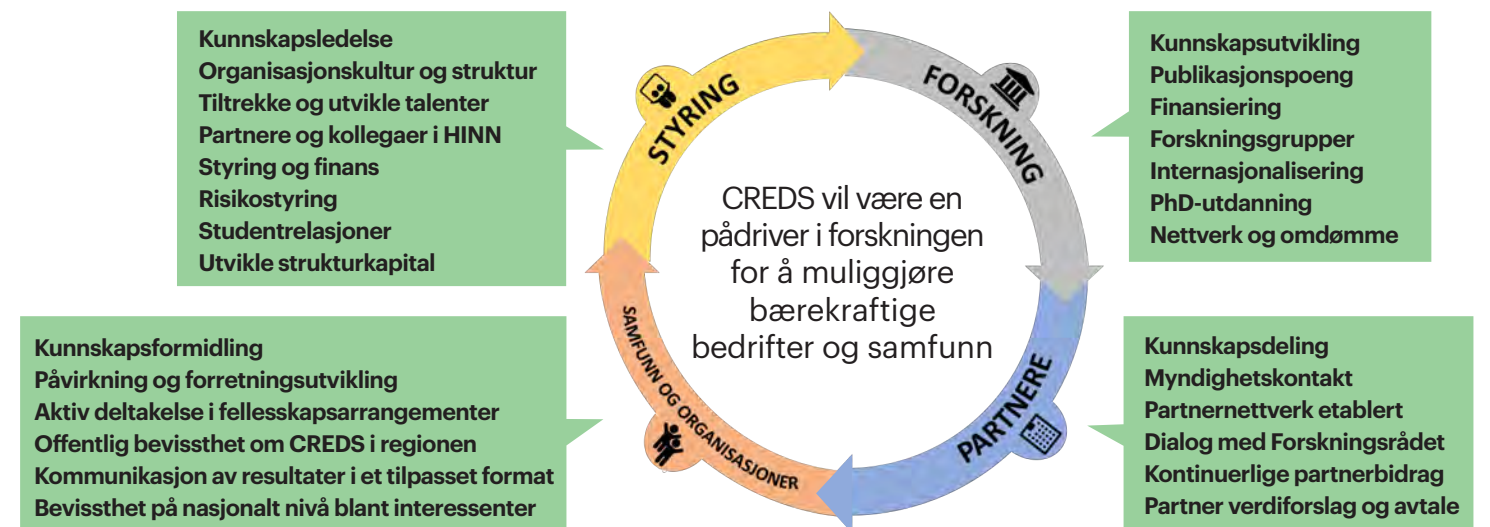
Kunnskapsledelse
Organisasjonskultur og struktur
Tiltrekke og utvikle talenter
Partnere og kollegaer i HINN
Styring og finans
Risikostyring
Studentrelasjoner
Utvikle strukturkapital

STYRING

FORSKNING

Kunnskapsutvikling
Publikasjonspoeng
Finansiering
Forskningsgrupper
Internasjonalisering
PhD-utdanning
Nettverk og omdømme

CREDS vil være en pådriver i forskningen for å muliggjøre bærekraftige bedrifter og samfunn

SAMFUNN OG ORGANISASJONER

PARTNERE

Kunnskapsformidling
Påvirkning og forretningsutvikling
Aktiv deltakelse i fellesskapsarrangementer
Offentlig bevissthet om CREDS i regionen
Kommunikasjon av resultater i et tilpasset format
Bevissthet på nasjonalt nivå blant interessenter

Kunnskapsdeling
Myndighetskontakt
Partnernettverk etablert
Dialog med Forskningsrådet
Kontinuerlige partnerbidrag
Partner verdiforslag og avtale